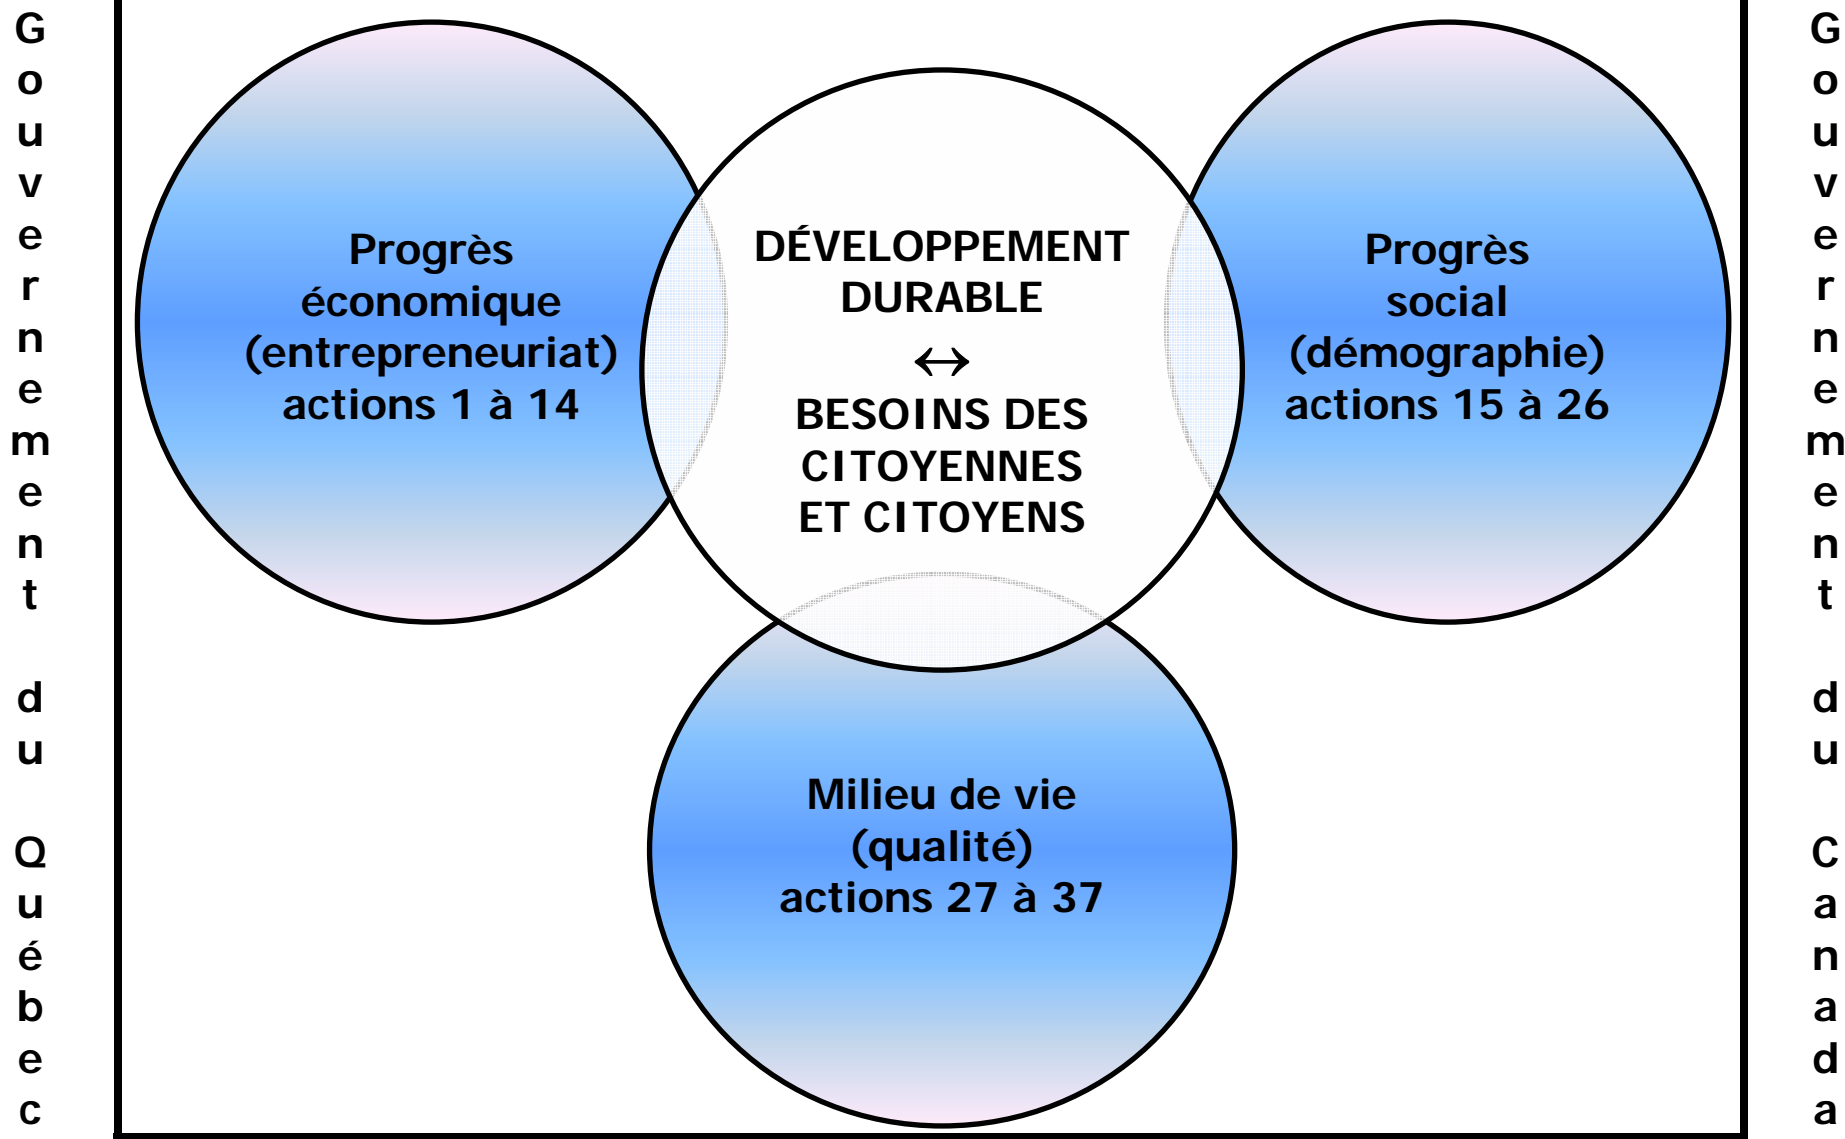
Gouvernement du Québec

Progrès économique (entrepreneuriat) actions 1 à 14

DÉVELOPPEMENT DURABLE
↔
BESOINS DES CITOYENNES ET CITOYENS

Progrès social (démographie) actions 15 à 26

Milieu de vie (qualité) actions 27 à 37

Gouvernement du Canada